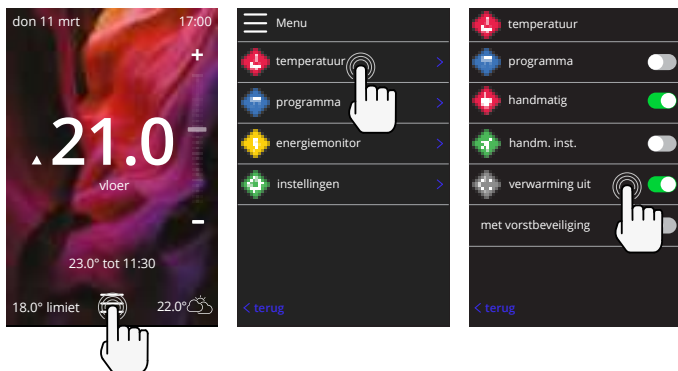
don 11 mrt
17:00
+
21.0
vloer
–
23.0° tot 11:30
18.0° limiet
22.0°

Menu
temperatuur
programma
energiemonitor
instellingen
< terug

temperatuur
programma
handmatig
handm. inst.
verwarming uit
met vorstbeveiliging
< terug